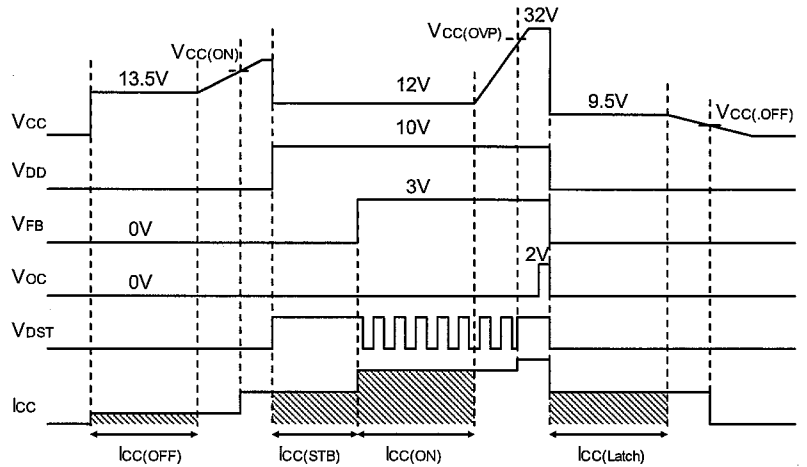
13.5V

$V_{CC(ON)}$

12V

$V_{CC(OVP)}$

32V

9.5V

$V_{CC(.OFF)}$

$V_{CC}$

10V

$V_{DD}$

3V

$V_{FB}$

0V

$V_{OC}$

0V

2V

$V_{DST}$

$I_{CC}$

$I_{CC(OFF)}$

$I_{CC(STB)}$

$I_{CC(ON)}$

$I_{CC(Latch)}$